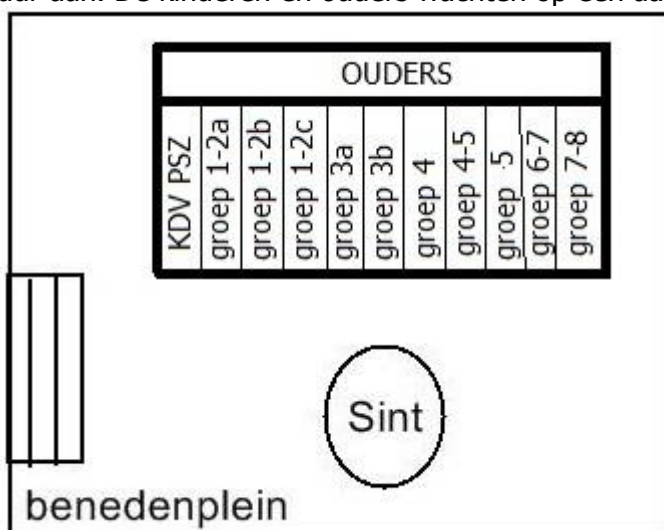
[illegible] De kinderen en ouders wachten op een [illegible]

OUDERS

| KDV PSZ | groep 1-2a | groep 1-2b | groep 1-2c | groep 3a | groep 3b | groep 4 | groep 4-5 | groep -5 | groep 6-7 | groep 7-8 |
|---|---|---|---|---|---|---|---|---|---|---|

Sint

benedenplein